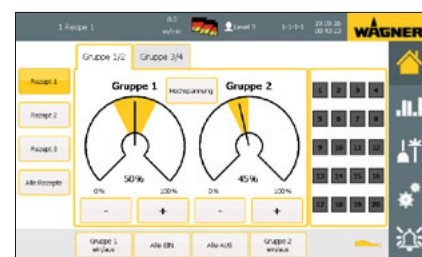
1 Rezept 1

0.0 m/min

Level 3

1-1-1-1

20.09.18 08:43:23

WAGNER

Gruppe 1/2

Gruppe 3/4

Rezept 1

Rezept 2

Rezept 3

Alle Rezepte

Gruppe 1

Hochspannung

Gruppe 2

50%

45%

0%

100%

0%

100%

-

+

-

+

1

2

3

4

5

6

7

8

9

10

11

12

13

14

15

16

17

18

19

20

Gruppe 1 ein/aus

Alle EIN

Alle AUS

Gruppe 2 ein/aus